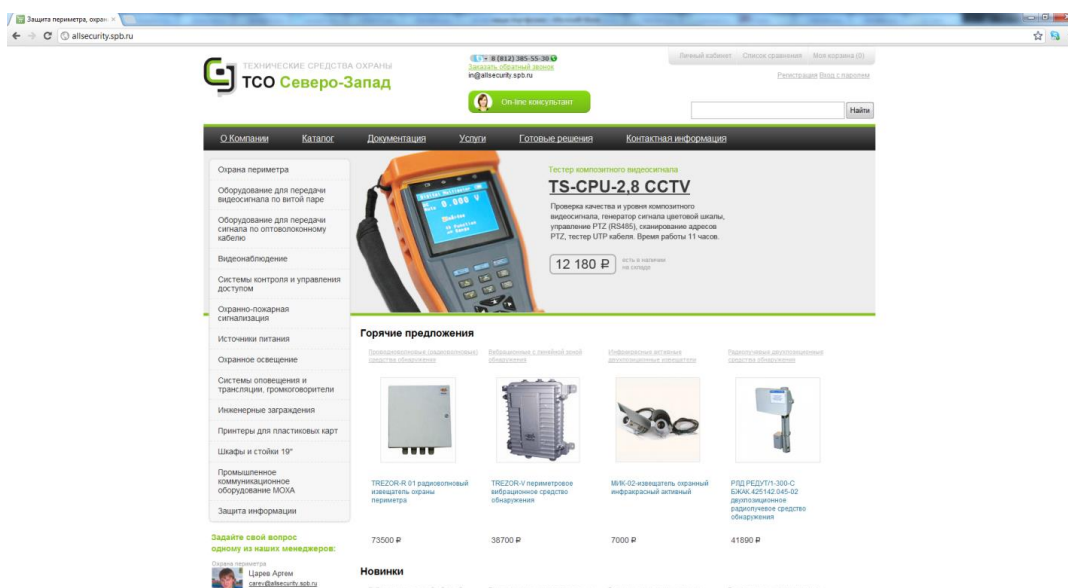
Защита периметра, охран ×

allsecurity.spb.ru

ТЕХНИЧЕСКИЕ СРЕДСТВА ОХРАНЫ
ТСО Северо-Запад

8 (812) 385-55-30
Заказать обратный звонок
in@allsecurity.spb.ru

On-line консультант

Личный кабинет Список сравнения Моя корзина (0)

Регистрация Вход с паролем

Найти

О Компании Каталог Документация Услуги Готовые решения Контактная информация

Охрана периметра
Оборудование для передачи видеосигнала по витой паре
Оборудование для передачи сигнала по оптоволоконному кабелю
Видеонаблюдение
Системы контроля и управления доступом
Охранно-пожарная сигнализация
Источники питания
Охранное освещение
Системы оповещения и трансляции, громкоговорители
Инженерные заграждения
Принтеры для пластиковых карт
Шкафы и стойки 19"
Промышленное коммуникационное оборудование MOXA
Защита информации

Задайте свой вопрос одному из наших менеджеров:

Охрана периметра
Царев Артем
carev@allsecurity.spb.ru

Тестер композитного видеосигнала
TS-CPU-2,8 CCTV
Проверка качества и уровня композитного видеосигнала, генератор сигнала цветовой шкалы, управление PTZ (RS485), сканирование адресов PTZ, тестер UTP кабеля. Время работы 11 часов.

12 180 ₽ есть в наличии на складе

Горячие предложения

Радиоволновые (радиолучевые) средства обнаружения
Вибрационные с линейной зоной обнаружения
Инфракрасные активные двухпозиционные извещатели
Радиолучевые двухпозиционные средства обнаружения

TREZOR-R.01 радиоволновый извещатель охраны периметра
73500 ₽

TREZOR-V периметровое вибрационное средство обнаружения
38700 ₽

МИК-02-извещатель охранный инфракрасный активный
7000 ₽

РЛД РЕДУТ/1-300-С БЖАК.425142.045-02 двухпозиционное радиолучевое средство обнаружения
41890 ₽

Новинки